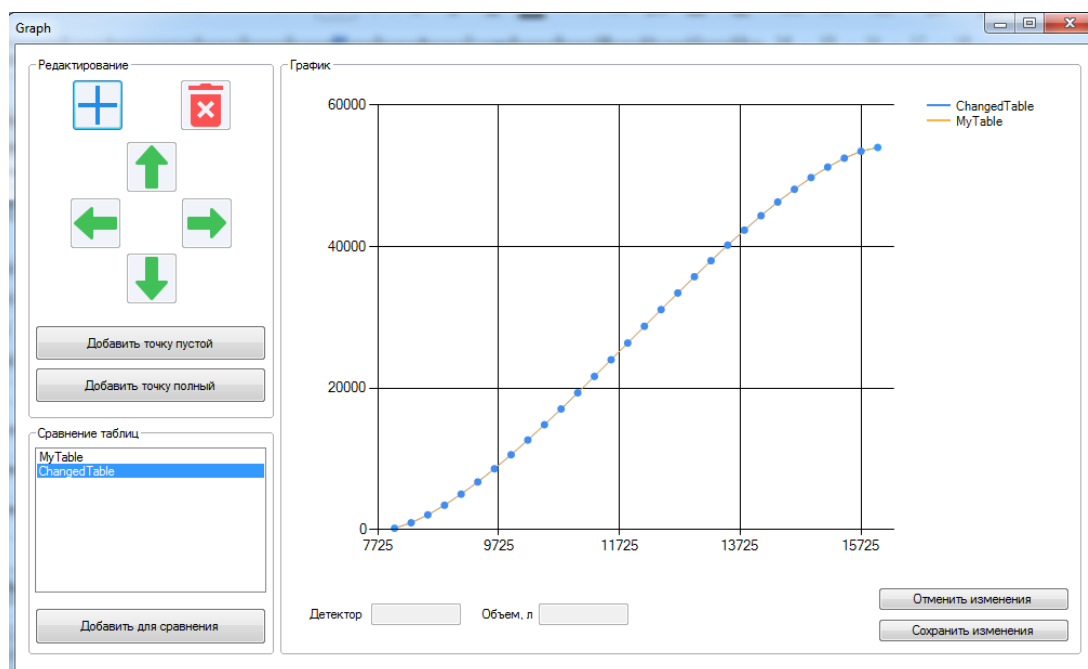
Graph

Редактирование

Добавить точку пустой

Добавить точку полный

Сравнение таблиц

MyTable
ChangedTable

Добавить для сравнения

График

60000
40000
20000
0
7725
9725
11725
13725
15725

ChangedTable
MyTable

Детектор

Объем, л

Отменить изменения

Сохранить изменения